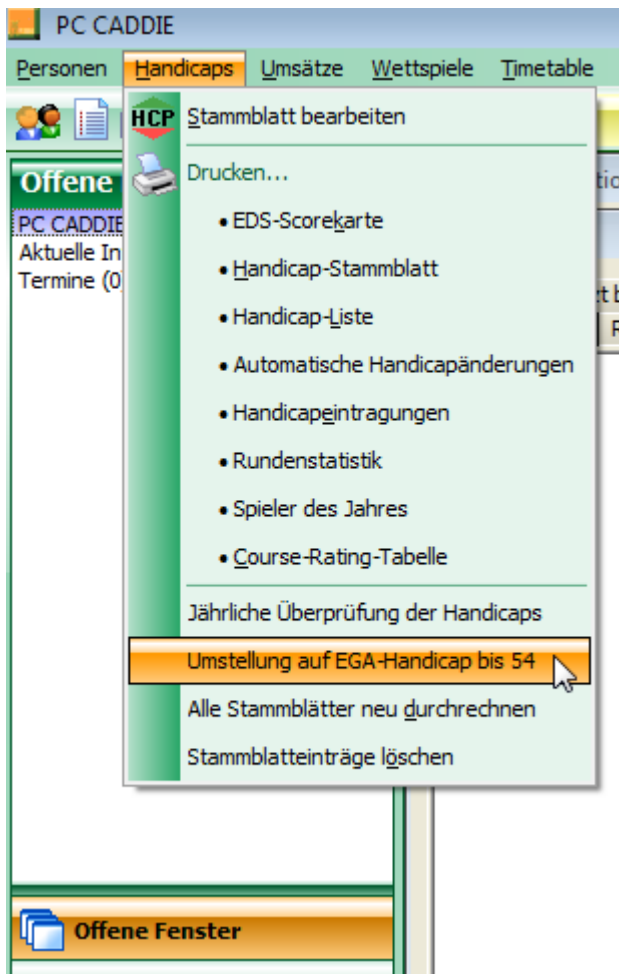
PC CADDIE

Personen Handicaps Umsätze Wettspiele Timetable

Offene

PC CADDIE
Aktuelle In
Termine (0

HCP Stammblatt bearbeiten

Drucken...

• EDS-Scorekarte

• Handicap-Stammblatt

• Handicap-Liste

• Automatische Handicapänderungen

• Handicapeintragungen

• Rundenstatistik

• Spieler des Jahres

• Course-Rating-Tabelle

Jährliche Überprüfung der Handicaps

Umstellung auf EGA-Handicap bis 54

Alle Stammblätter neu durchrechnen

Stammblatteinträge löschen

Offene Fenster